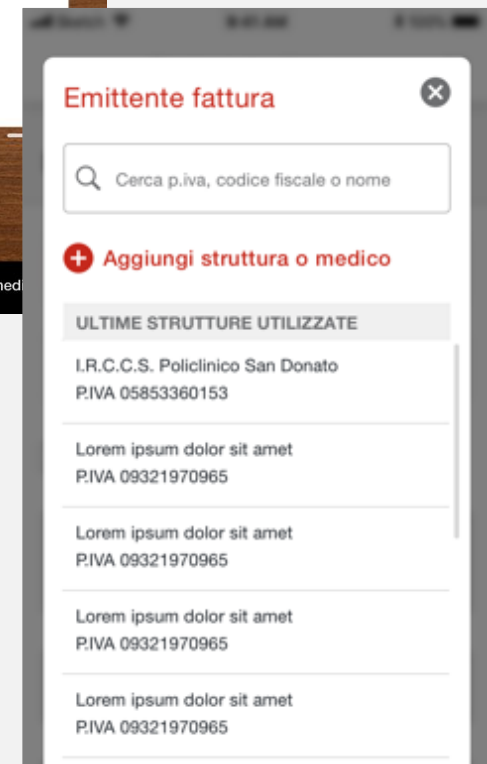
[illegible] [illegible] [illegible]

med

Emittente fattura

Cerca p.iva, codice fiscale o nome

Aggiungi struttura o medico

ULTIME STRUTTURE UTILIZZATE

I.R.C.C.S. Policlinico San Donato
P.IVA 05853360153

Lorem ipsum dolor sit amet
P.IVA 09321970965

Lorem ipsum dolor sit amet
P.IVA 09321970965

Lorem ipsum dolor sit amet
P.IVA 09321970965

Lorem ipsum dolor sit amet
P.IVA 09321970965